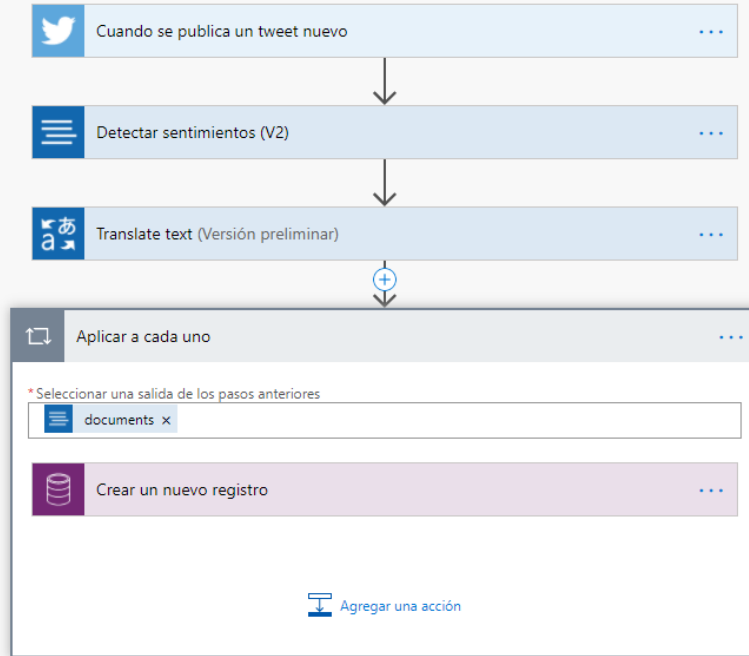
Cuando se publica un tweet nuevo ···

Detectar sentimientos (V2) ···

Translate text (Versión preliminar) ···

Aplicar a cada uno ···

* Seleccionar una salida de los pasos anteriores

documents ×

Crear un nuevo registro ···

Agregar una acción